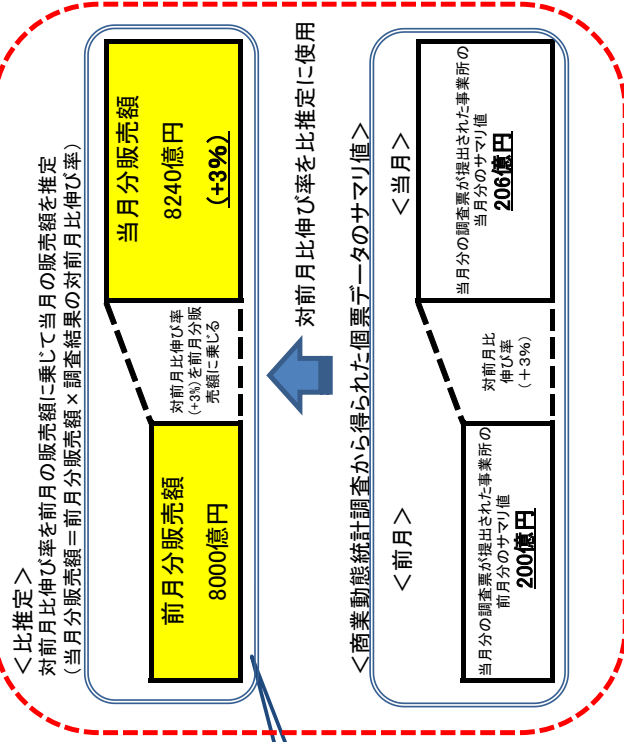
＜比推定＞
対前月比伸び率を前月の販売額に乗じて当月の販売額を推定
（当月分販売額＝前月分販売額×調査結果の対前月比伸び率）

前月分販売額
8000億円

対前月比伸び率(+3%)を前月分販売額に乗じる

当月分販売額
8240億円
(+3%)

対前月比伸び率を比推定に使用

＜商業動態統計調査から得られた個票データのサマリ値＞

＜前月＞
当月分の調査票が提出された事業所の前月分のサマリ値
200億円

対前月比伸び率（＋3%）

＜当月＞
当月分の調査票が提出された事業所の当月分のサマリ値
206億円